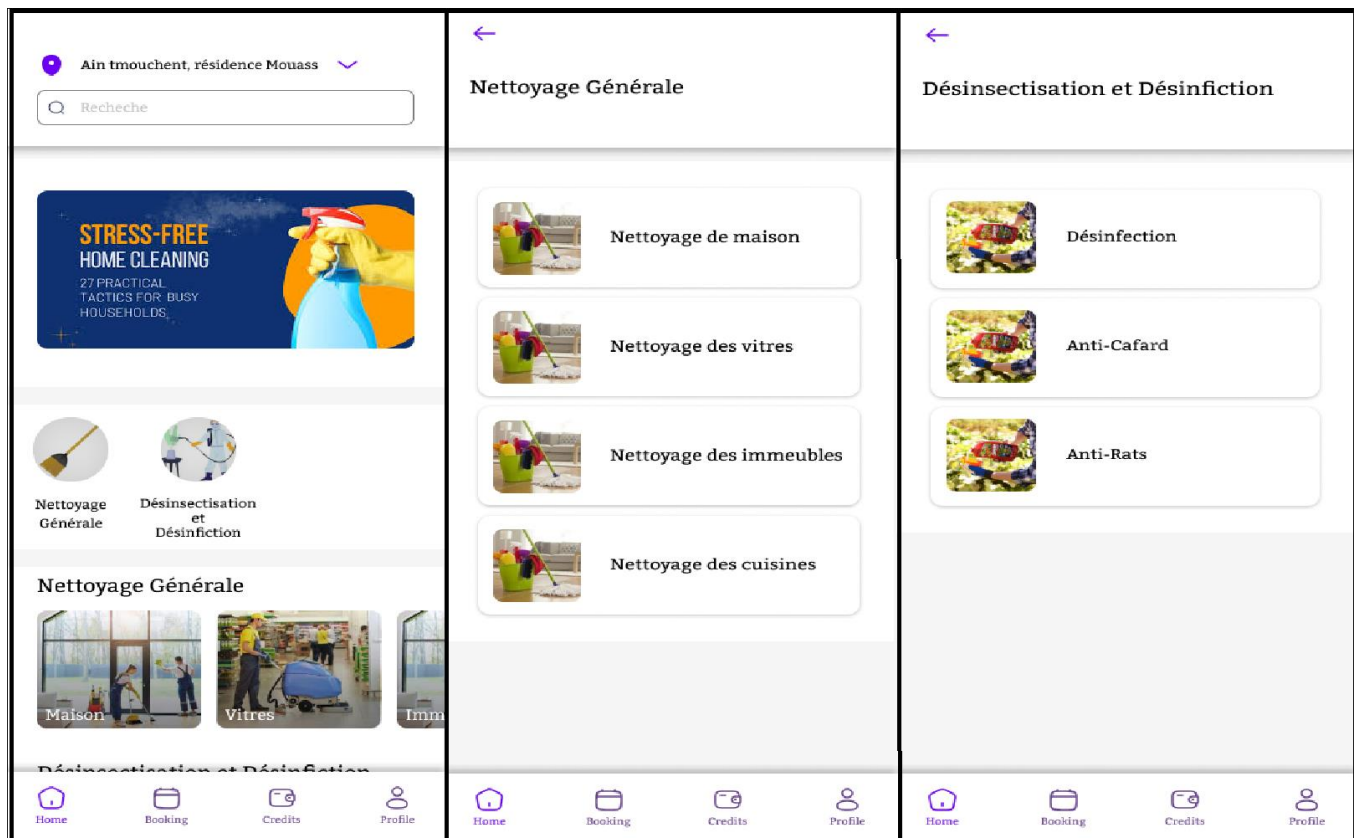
Ain tmouchent, résidence Mouass

Recheche

STRESS-FREE
HOME CLEANING
27 PRACTICAL TACTICS FOR BUSY HOUSEHOLDS

Nettoyage Générale

Désinsectisation et Désinfiction

Nettoyage Générale

Maison

Vitres

Imm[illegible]

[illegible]

Home
Booking
Credits
Profile

Nettoyage Générale

Nettoyage de maison

Nettoyage des vitres

Nettoyage des immeubles

Nettoyage des cuisines

Home
Booking
Credits
Profile

Désinsectisation et Désinfiction

Désinfection

Anti-Cafard

Anti-Rats

Home
Booking
Credits
Profile